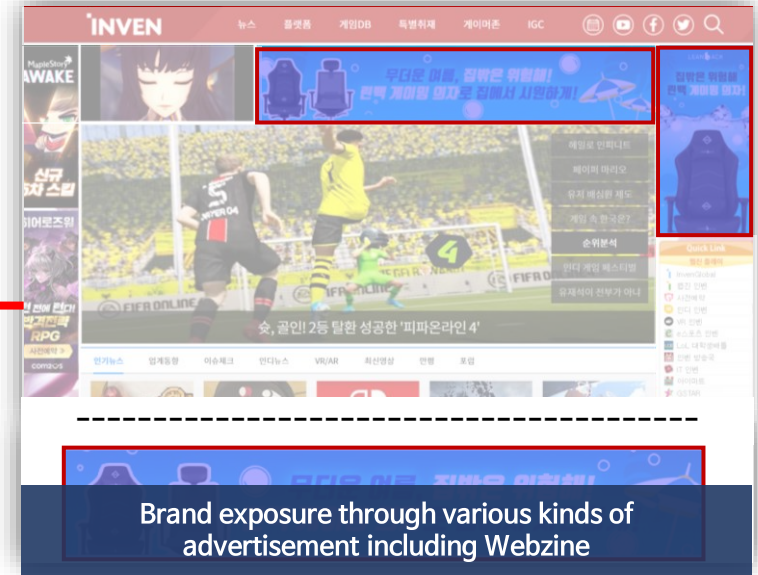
INVEN 뉴스 플랫폼 게임DB 특별취재 게이머존 IGC

MapleStory AWAKE 신규 5차 스킬

무더운 여름, 집밖은 위험해! 편백 게이밍 의자로 집에서 시원하게!

집밖은 위험해 편백 게이밍 의자

헤일로 인피니트
페이퍼 마리오
유저 배심원 제도
게임 속 한국은?
순위분석
인디 게임 페스티벌
공재석이 전부가 아니

슛, 골인! 2등 탈환 성공한 '피파온라인 4'

인기뉴스 업계동향 이슈체크 인디뉴스 VR/AR 최신영상 연령 포럼

Quick Link

----------------------------------------

무더운 여름, 집밖은 위험해!

Brand exposure through various kinds of advertisement including Webzine